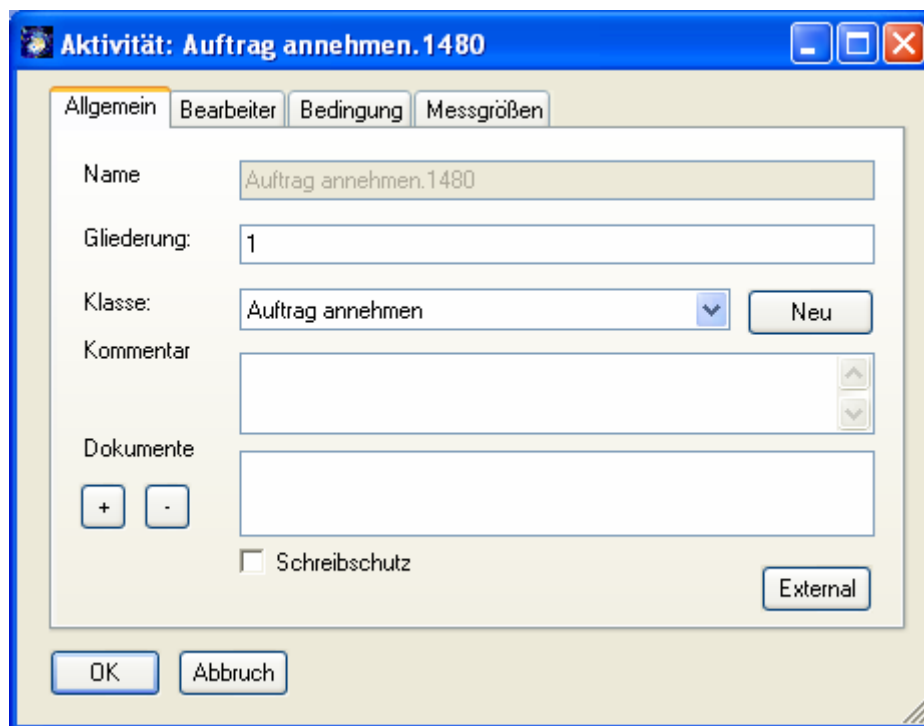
Aktivität: Auftrag annehmen.1480

Allgemein | Bearbeiter | Bedingung | Messgrößen

Name
Auftrag annehmen.1480

Gliederung:
1

Klasse:
Auftrag annehmen
Neu

Kommentar

Dokumente
+
-

Schreibschutz

External

OK
Abbruch